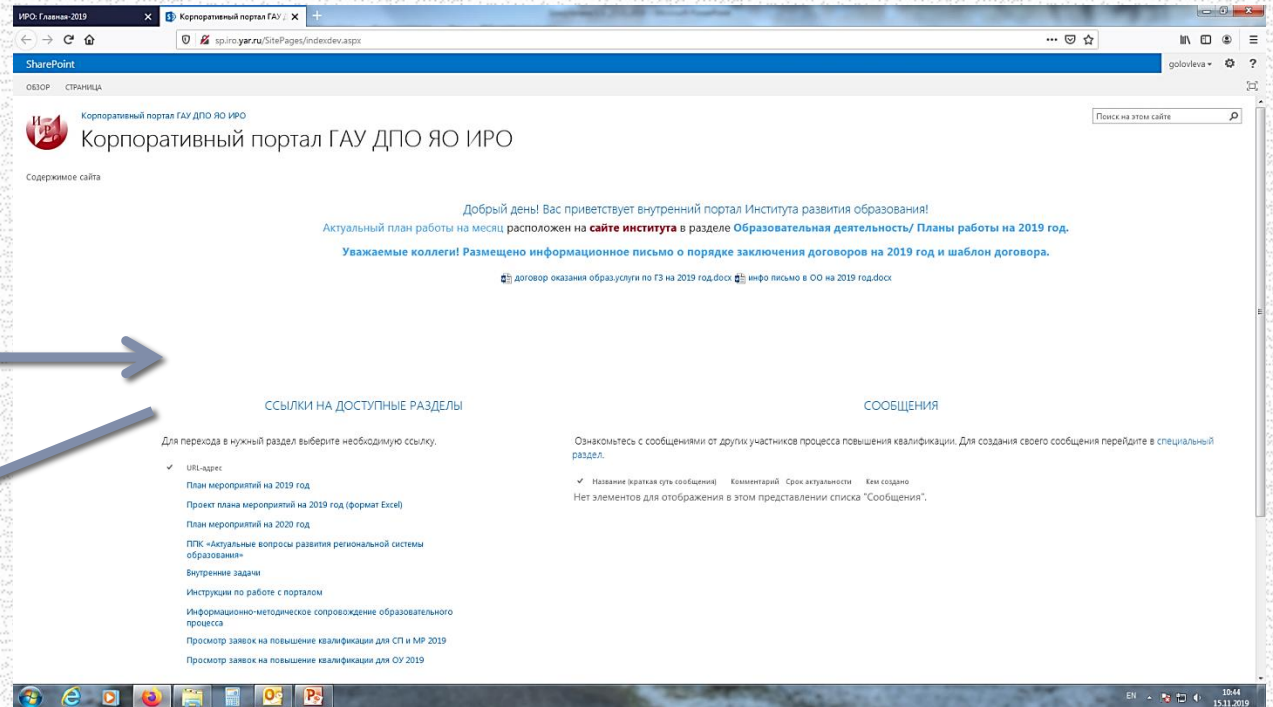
ИРО: Главная-2019
Корпоративный портал ГАУ Д

sp.iro.yar.ru/SitePages/indexdev.aspx

SharePoint
golovleva

ОБЗОР СТРАНИЦА

Корпоративный портал ГАУ ДПО ЯО ИРО
Корпоративный портал ГАУ ДПО ЯО ИРО

Поиск на этом сайте

Содержимое сайта

Добрый день! Вас приветствует внутренний портал Института развития образования!
Актуальный план работы на месяц расположен на сайте института в разделе Образовательная деятельность/ Планы работы на 2019 год.

Уважаемые коллеги! Размещено информационное письмо о порядке заключения договоров на 2019 год и шаблон договора.

договор оказания образ.услуги по ГЗ на 2019 год.docx инфо письмо в ОО на 2019 год.docx

ССЫЛКИ НА ДОСТУПНЫЕ РАЗДЕЛЫ

Для перехода в нужный раздел выберите необходимую ссылку.

URL-адрес
План мероприятий на 2019 год
Проект плана мероприятий на 2019 год (формат Excel)
План мероприятий на 2020 год
ППК «Актуальные вопросы развития региональной системы образования»
Внутренние задачи
Инструкции по работе с порталом
Информационно-методическое сопровождение образовательного процесса
Просмотр заявок на повышение квалификации для СП и МР 2019
Просмотр заявок на повышение квалификации для ОУ 2019

СООБЩЕНИЯ

Ознакомьтесь с сообщениями от других участников процесса повышения квалификации. Для создания своего сообщения перейдите в специальный раздел.

Название (краткая суть сообщения) Комментарий Срок актуальности Кем создано
Нет элементов для отображения в этом представлении списка "Сообщения".

EN 10:44 15.11.2019